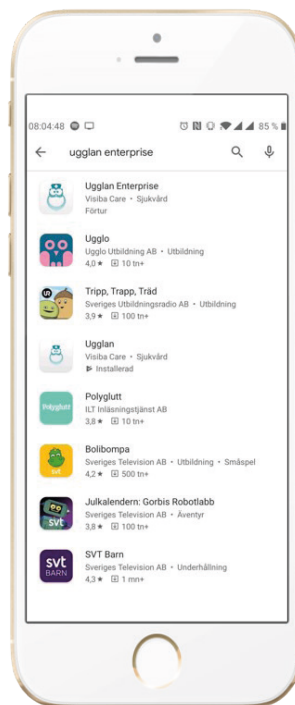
08:04:48 85 %

ugglan enterprise

Ugglan Enterprise
Visiba Care • Sjukvård
Förtur

Ugglo
Ugglo Utbildning AB • Utbildning
4,0 ★ 10 tn+

Tripp, Trapp, Träd
Sveriges Utbildningsradio AB • Utbildning
3,9 ★ 100 tn+

Ugglan
Visiba Care • Sjukvård
Installerad

Polyglutt
ILT Inläsningstjänst AB
3,8 ★ 10 tn+

Bolibompa
Sveriges Television AB • Utbildning • Småspel
4,2 ★ 500 tn+

Julkalendern: Gorbis Robotlabb
Sveriges Television AB • Äventyr
3,8 ★ 100 tn+

SVT Barn
Sveriges Television AB • Underhållning
4,3 ★ 1 mn+